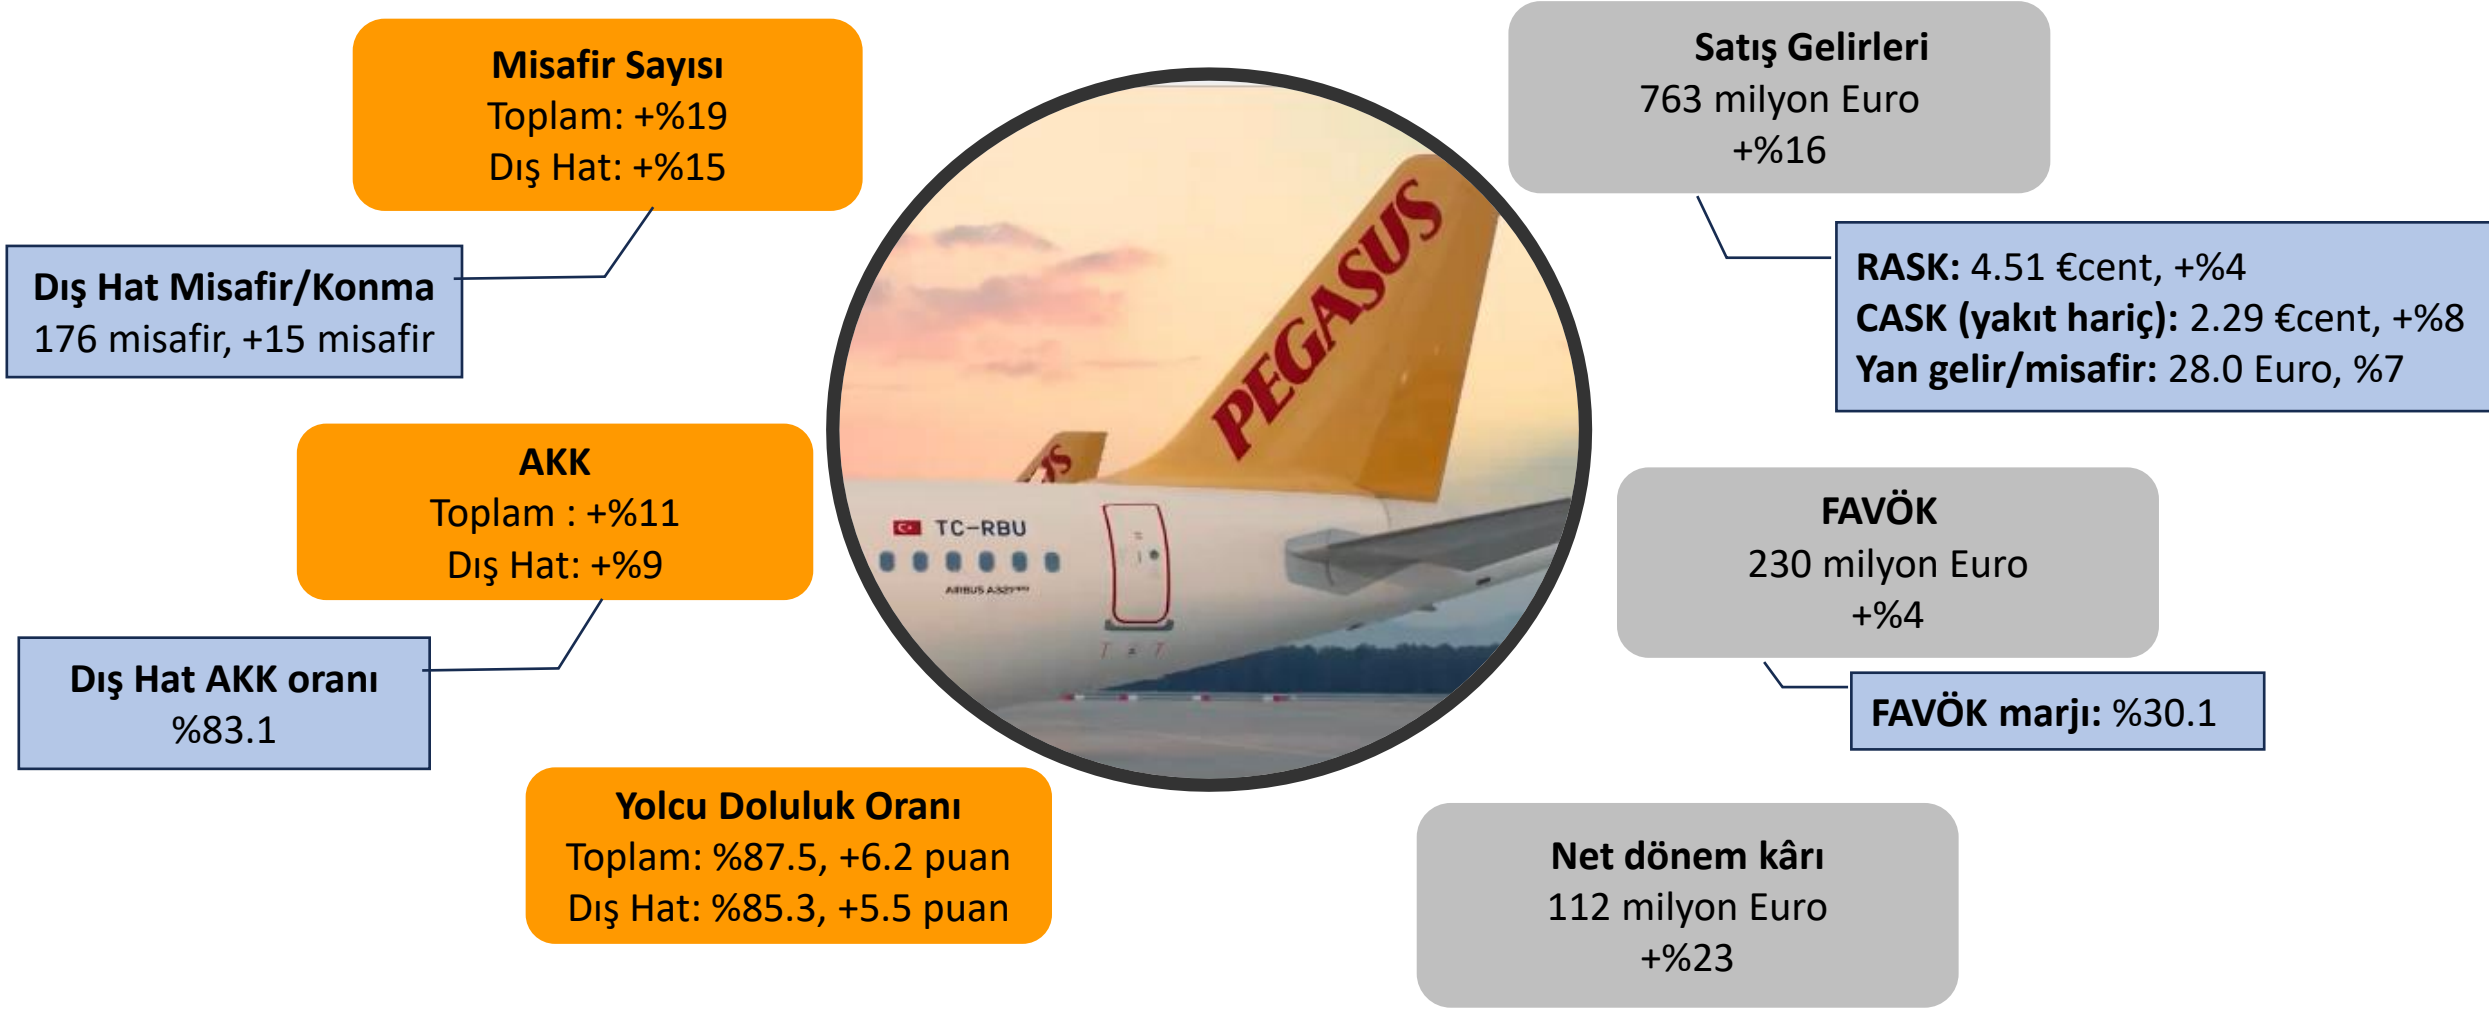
Misafir Sayısı
Toplam: +%19
Dış Hat: +%15

Dış Hat Misafir/Konma
176 misafir, +15 misafir

AKK
Toplam : +%11
Dış Hat: +%9

Dış Hat AKK oranı
%83.1

Yolcu Doluluk Oranı
Toplam: %87.5, +6.2 puan
Dış Hat: %85.3, +5.5 puan

PEGASUS
TC-RBU
AIRBUS A321neo

Satış Gelirleri
763 milyon Euro
+%16

RASK: 4.51 €cent, +%4
CASK (yakıt hariç): 2.29 €cent, +%8
Yan gelir/misafir: 28.0 Euro, %7

FAVÖK
230 milyon Euro
+%4

FAVÖK marjı: %30.1

Net dönem kârı
112 milyon Euro
+%23